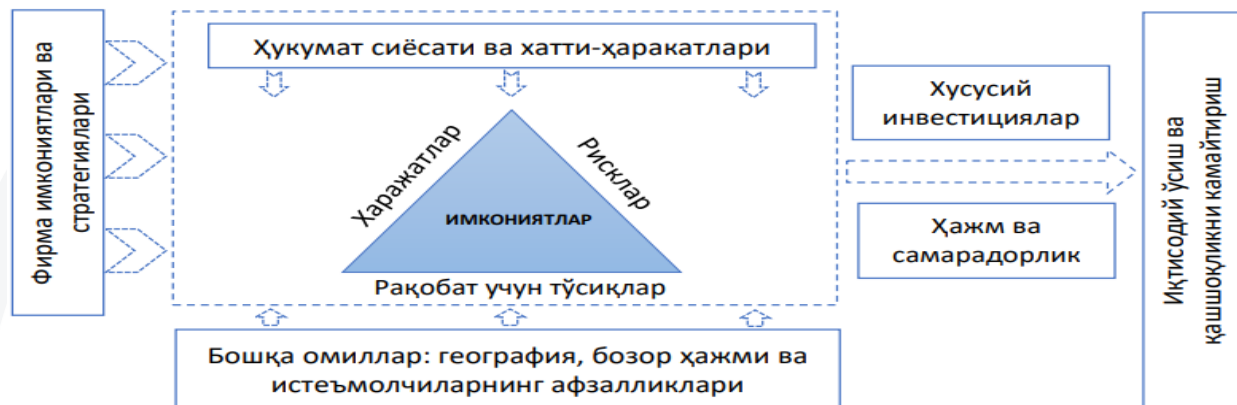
Фирма имкониятлари ва стратегиялари

Ҳукумат сиёсати ва хатти-ҳаракатлари

Харажатлар

Рисклар

ИМКОНИЯТЛАР

Рақобат учун тўсиқлар

Хусусий инвестициялар

Ҳажм ва самарадорлик

Иқтисодий ўсиш ва қашшоқликни камайтириш

Бошқа омиллар: география, бозор ҳажми ва истеъмолчиларнинг афзалликлари